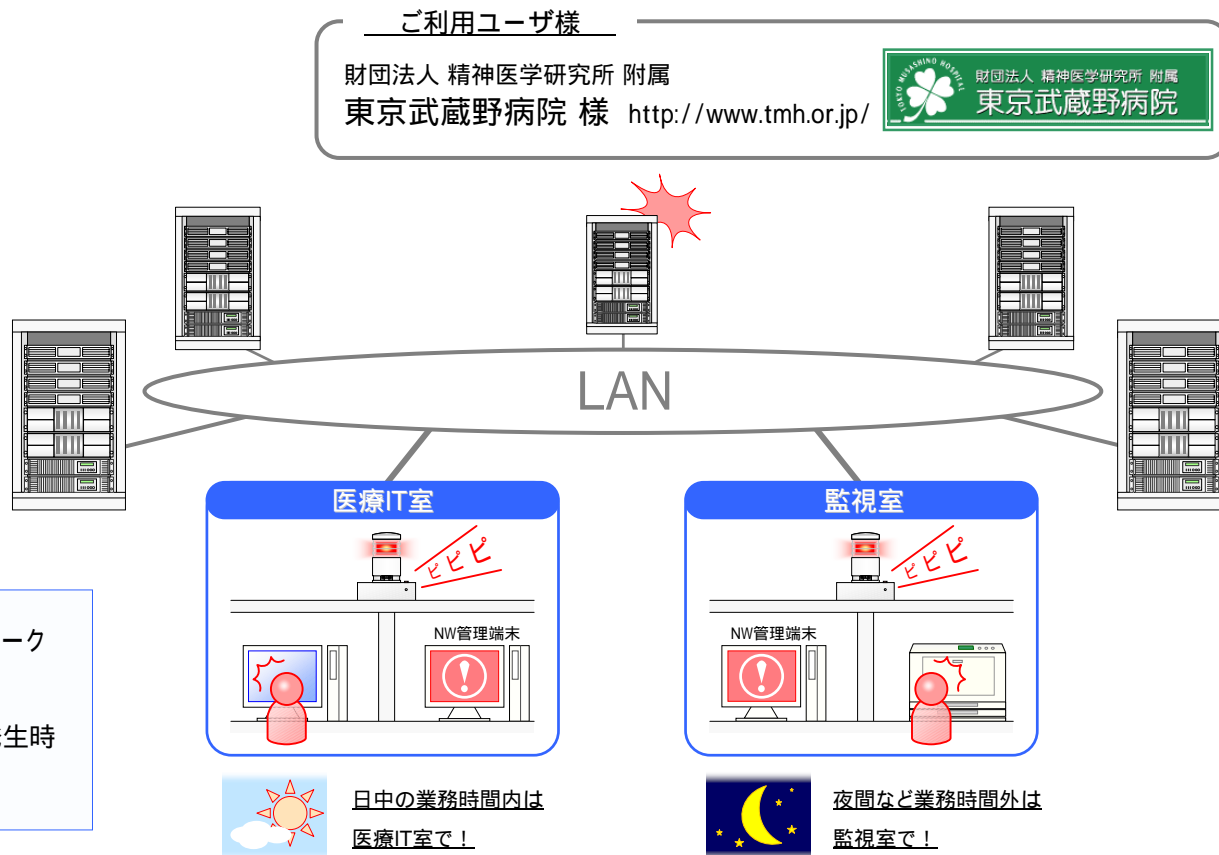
ご利用ユーザ様

財団法人 精神医学研究所 附属
東京武蔵野病院 様 http://www.tmh.or.jp/

TOKYO MUSASHINO HOSPITAL
財団法人 精神医学研究所 附属
東京武蔵野病院

LAN

医療IT室

ピピピ

NW管理端末

監視室

ピピピ

NW管理端末

ーク

生時

日中の業務時間内は
医療IT室で！

夜間など業務時間外は
監視室で！